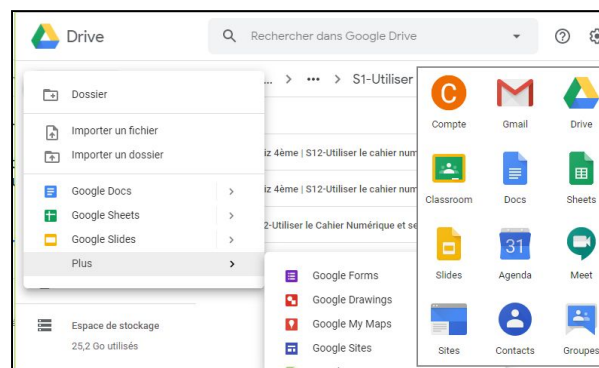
Drive

Rechercher dans Google Drive

Dossier

Importer un fichier

Importer un dossier

Google Docs

Google Sheets

Google Slides

Plus

Espace de stockage

25,2 Go utilisés

> ••• > S1-Utiliser

iz 4ème | S12-Utiliser le cahier num

iz 4ème | S12-Utiliser le cahier num

2-Utiliser le Cahier Numérique et se

Google Forms

Google Drawings

Google My Maps

Google Sites

C

Compte

Gmail

Drive

Classroom

Docs

Sheets

Slides

31

Agenda

Meet

Sites

Contacts

Groupes